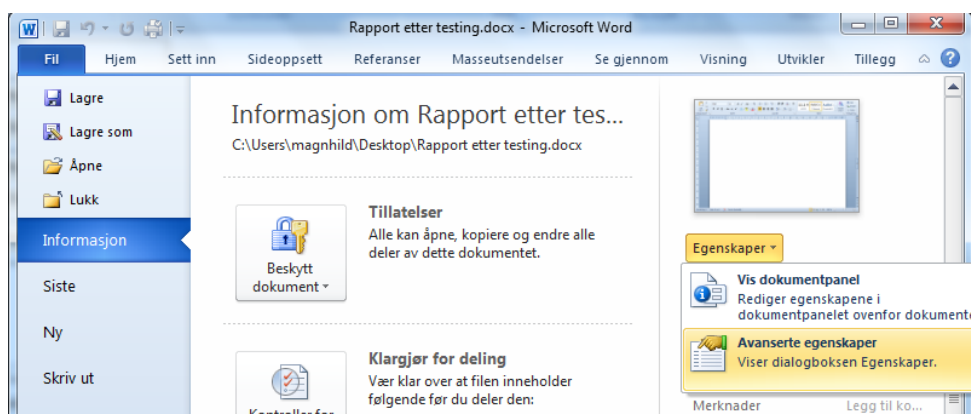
Rapport etter testing.docx - Microsoft Word

Fil Hjem Sett inn Sideoppsett Referanser Masseutsendelser Se gjennom Visning Utvikler Tillegg

Lagre
Lagre som
Åpne
Lukk
Informasjon
Siste
Ny
Skriv ut

Informasjon om Rapport etter tes...
C:\Users\magnhild\Desktop\Rapport etter testing.docx

Beskytt dokument

Tillatelser
Alle kan åpne, kopiere og endre alle deler av dette dokumentet.

Kontroller for

Klargjør for deling
Vær klar over at filen inneholder følgende før du deler den:

Egenskaper

Vis dokumentpanel
Rediger egenskapene i dokumentpanelet ovenfor dokumente

Avanserte egenskaper
Viser dialogboksen Egenskaper.

Merknader Legg til ko...